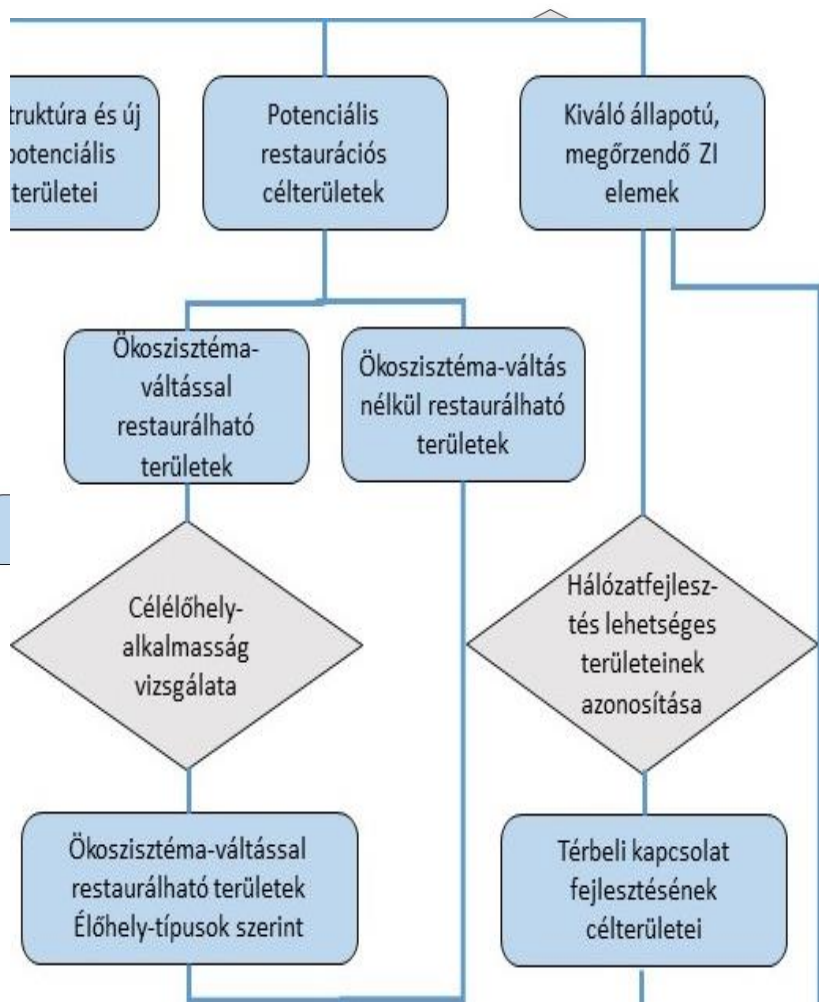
truktúra és új
potenciális
területei

Potenciális restaurációs célterületek

Kiváló állapotú, megőrzendő ZI elemek

Ökoszisztéma-váltással restaurálható területek

Ökoszisztéma-váltás nélkül restaurálható területek

Célélőhely-alkalmasság vizsgálata

Hálózatfejlesztés lehetséges területeinek azonosítása

Ökoszisztéma-váltással restaurálható területek Élőhely-típusok szerint

Térbeli kapcsolat fejlesztésének célterületei